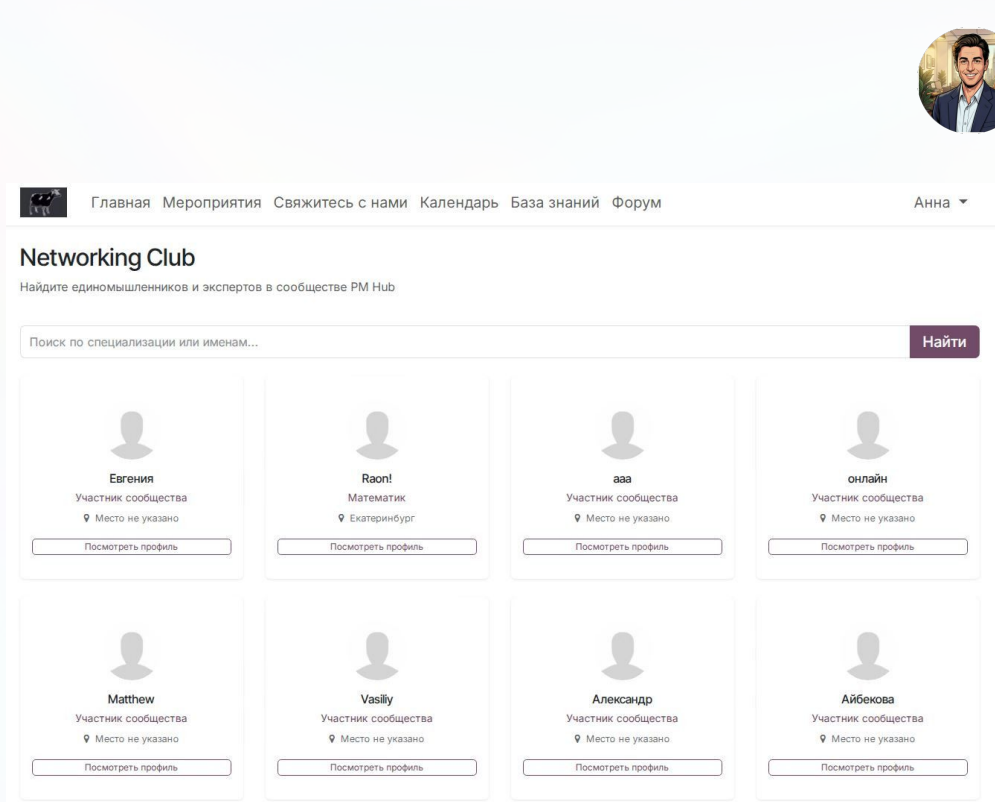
Главная Мероприятия Свяжитесь с нами Календарь База знаний Форум

Анна

Networking Club

Найдите единомышленников и экспертов в сообществе PM Hub

Поиск по специализации или именам...

Найти

Евгения
Участник сообщества
Место не указано
Посмотреть профиль

Raon!
Математик
Екатеринбург
Посмотреть профиль

aaa
Участник сообщества
Место не указано
Посмотреть профиль

онлайн
Участник сообщества
Место не указано
Посмотреть профиль

Matthew
Участник сообщества
Место не указано
Посмотреть профиль

Vasiliy
Участник сообщества
Место не указано
Посмотреть профиль

Александр
Участник сообщества
Место не указано
Посмотреть профиль

Айбекова
Участник сообщества
Место не указано
Посмотреть профиль